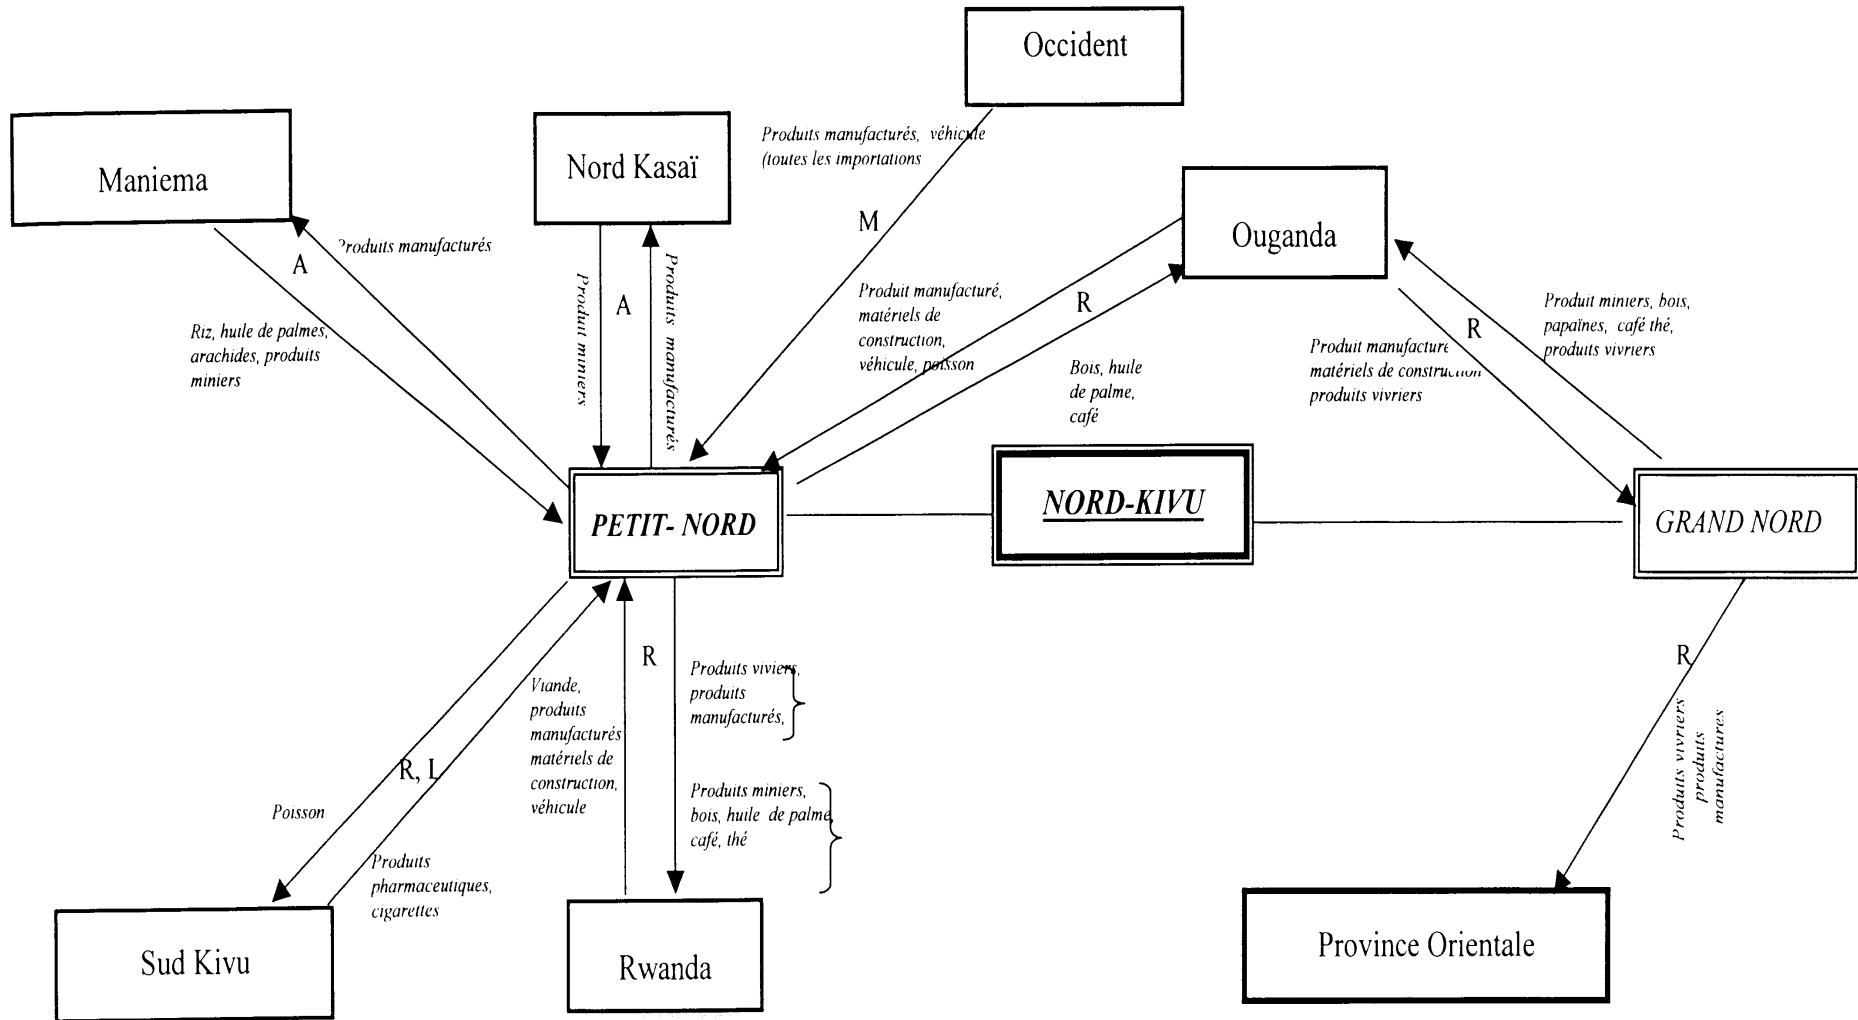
Occident

Maniema

Nord Kasaï

Produits manufacturés, véhicule (toutes les importations

M

Ouganda

Produits manufacturés

A

Produit miniers

A

Produits manufacturés

Produit manufacturé, matériels de construction, véhicule, poisson

R

Riz, huile de palmes, arachides, produits miniers

Bois, huile de palme, café

Produit manufacture matériels de construction produits vivriers

R

Produit miniers, bois, papaïnes, café thé, produits vivriers

PETIT- NORD

NORD-KIVU

GRAND NORD

R

Viande, produits manufacturés matériels de construction, véhicule

Produits viviers, produits manufacturés,

R

Produits vivriers produits manufactures

R, L

Poisson

Produits miniers, bois, huile de palme, café, thé

Produits pharmaceutiques, cigarettes

Sud Kivu

Rwanda

Province Orientale